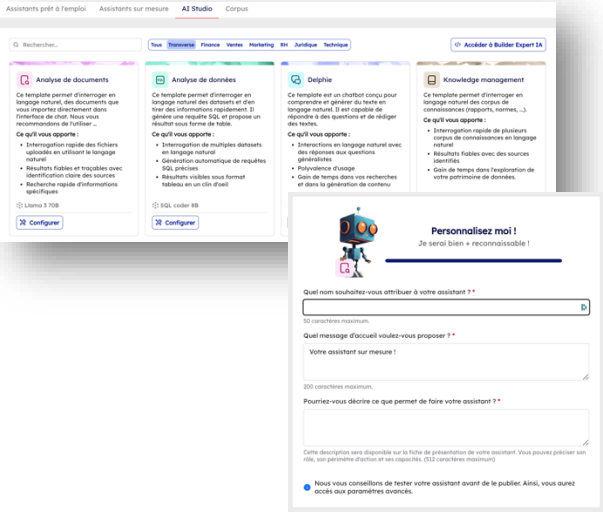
Assistants prêt à l'emploi   Assistants sur mesure   AI Studio   Corpus

Rechercher...

Tous   Transverse   Finance   Ventes   Marketing   RH   Juridique   Technique

Accéder à Builder Expert IA

Analyse de documents

Ce template permet d'interroger en langage naturel, des documents que vous importez directement dans l'interface de chat. Nous vous recommandons de l'utiliser ...

Ce qu'il vous apporte :

- Interrogation rapide des fichiers uploadés en utilisant le langage naturel
- Résultats fiables et traçables avec identification claire des sources
- Recherche rapide d'informations spécifiques

Llama 3 70B

Configurer

Analyse de données

Ce template permet d'interroger en langage naturel des datasets et d'en tirer des informations rapidement. Il génère une requête SQL et propose un résultat sous forme de table.

Ce qu'il vous apporte :

- Interrogation de multiples datasets en langage natural
- Génération automatique de requêtes SQL précises
- Résultats visibles sous format tableau en un clin d'oeil

SQL coder 8B

Configurer

Delphie

Ce template est un chatbot conçu pour comprendre et générer du texte en français. Il est capable de répondre à des questions et de rédiger des textes.

Ce qu'il vous apporte :

- Interactions en langage naturel avec des réponses aux questions généralistes
- Polyvalence d'usage
- Gain de temps dans vos recherches et dans la génération de contenu

Knowledge management

Ce template permet d'interroger en langage naturel des corpus de connaissances (rapports, normes, ...)

Ce qu'il vous apporte :

- Interrogation rapide de plusieurs corpus de connaissances en langage naturel
- Résultats fiables avec des sources identifiées
- Gain de temps dans l'exploration de votre patrimoine de données.

Personnalisez moi !
Je serai bien + reconnaissable !

Quel nom souhaitez-vous attribuer à votre assistant ? *

50 caractères maximum.

Quel message d'accueil voulez-vous proposer ? *

Votre assistant sur mesure !

200 caractères maximum.

Pourriez-vous décrire ce que permet de faire votre assistant ? *

Cette description sera disponible sur la fiche de présentation de votre assistant. Vous pouvez préciser son rôle, son périmètre d'action et ses capacités. (512 caractères maximum)

Nous vous conseillons de tester votre assistant avant de le publier. Ainsi, vous aurez accès aux paramètres avancés.